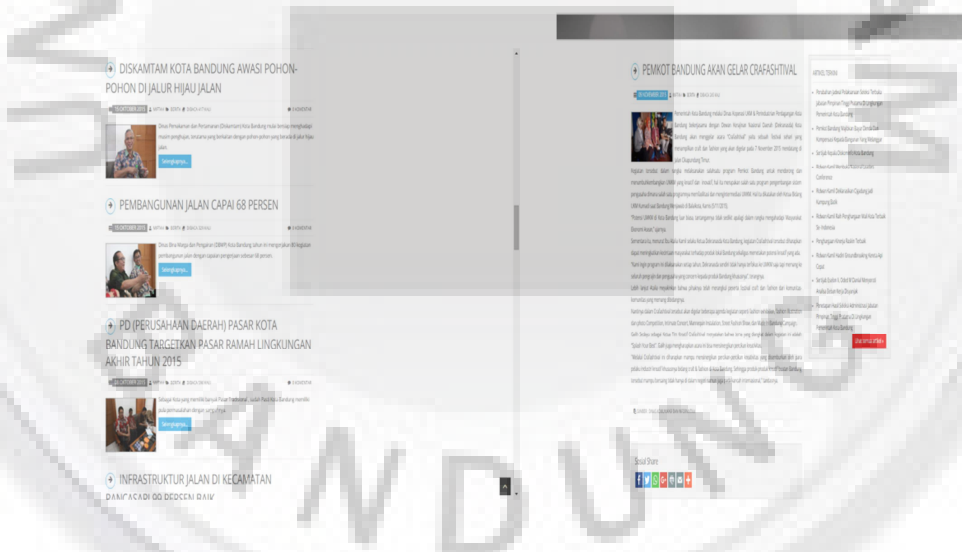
DISKAMTAM KOTA BANDUNG AWASI POHON-POHON DI JALUR HIJAU JALAN

Selengkapnya...

PEMBANGUNAN JALAN CAPAI 68 PERSEN

Selengkapnya...

PD (PERUSAHAAN DAERAH) PASAR KOTA BANDUNG TARGETKAN PASAR RAMAH LINGKUNGAN AKHIR TAHUN 2015

Selengkapnya...

INFRASTRUKTUR JALAN DI KECAMATAN RANCASARI 80 PERSEN BAIK

PEMKOT BANDUNG AKAN GELAR CRAFASHTIVAL

ARTIKEL TERKINI

Sosial Share: